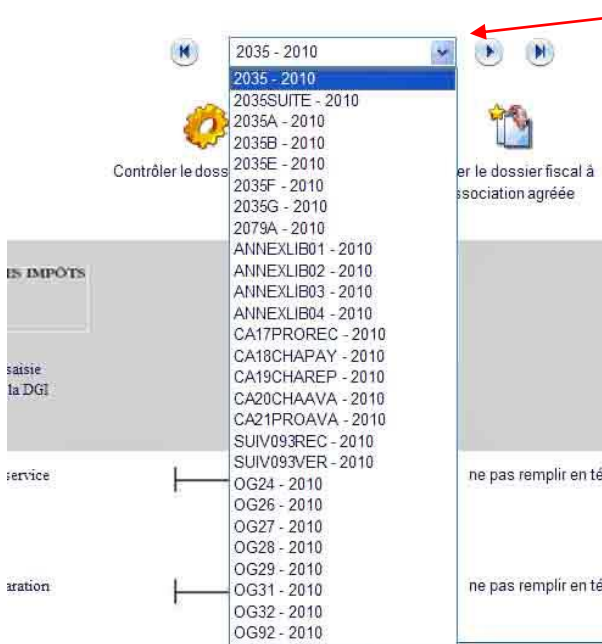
2035 - 2010

2035 - 2010
2035SUITE - 2010
2035A - 2010
2035B - 2010
2035E - 2010
2035F - 2010
2035G - 2010
2079A - 2010
ANNEXLIB01 - 2010
ANNEXLIB02 - 2010
ANNEXLIB03 - 2010
ANNEXLIB04 - 2010
CA17PROREC - 2010
CA18CHAPAY - 2010
CA19CHAREP - 2010
CA20CHAAVA - 2010
CA21PROAVA - 2010
SUIV093REC - 2010
SUIV093VER - 2010
OG24 - 2010
OG26 - 2010
OG27 - 2010
OG28 - 2010
OG29 - 2010
OG31 - 2010
OG32 - 2010
OG92 - 2010

Contrôler le doss

r le dossier fiscal à
ssociation agréée

S IMPÔTS

saisie
la DGI

ervice

ne pas remplir en té

aration

ne pas remplir en té